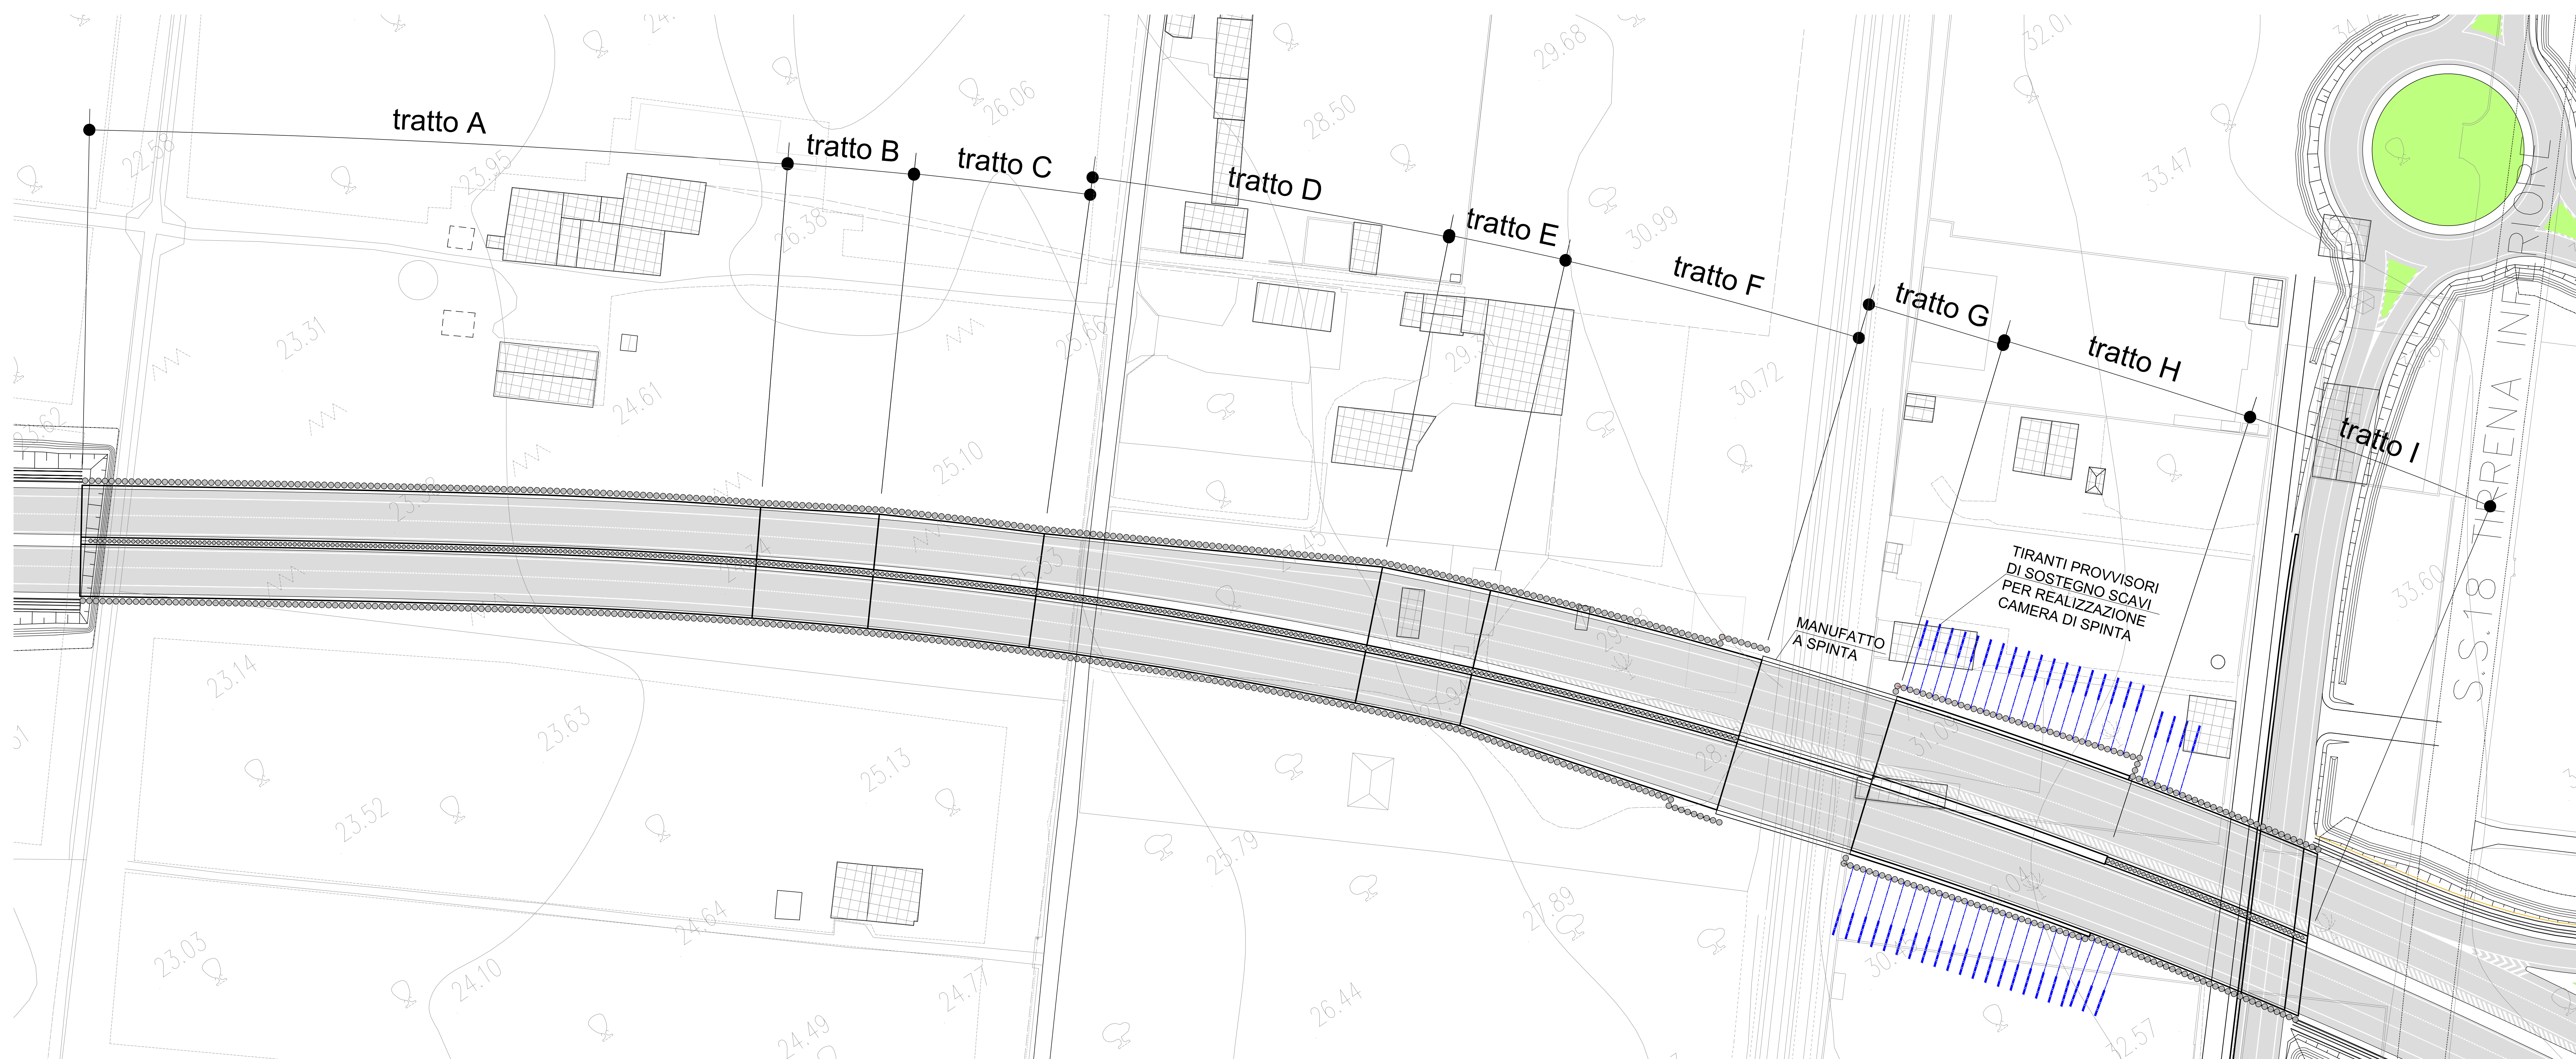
tratto A

tratto B

tratto C

tratto D

tratto E

tratto F

tratto G

tratto H

tratto I

TIRANTI PROVVISORI DI SOSTEGNO SCAVI PER REALIZZAZIONE CAMERA DI SPINTA

MANUFATTO A SPINTA

S.S.18 TIRRENA INFERIORE

22.58
23.95
26.06
28.50
29.68
32.01
33.47
26.38
30.99
23.31
25.66
24.61
30.72
25.10
23.14
23.63
25.13
23.52
25.79
27.89
33.60
23.03
24.64
24.10
24.77
26.44
24.49
32.57